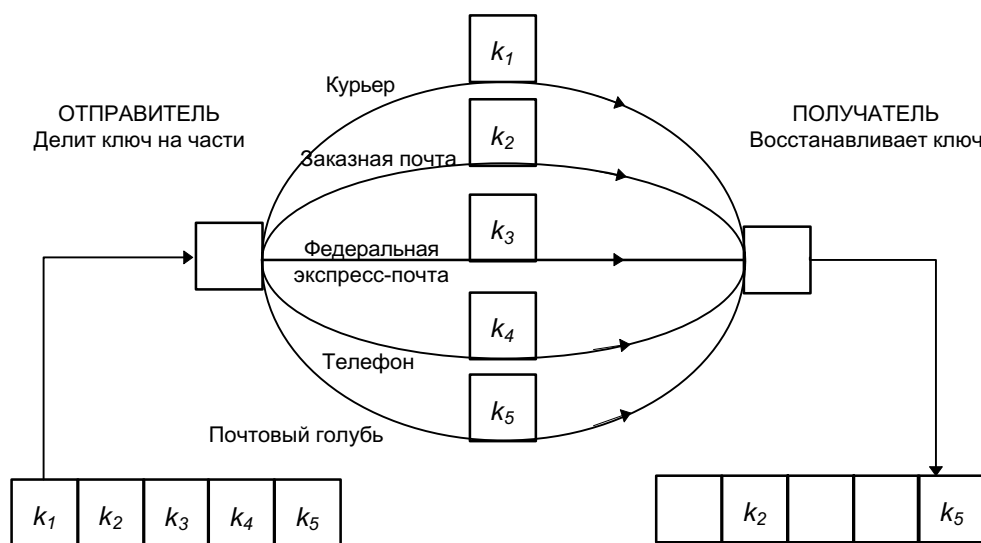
$k_1$

Курьер

ОТПРАВИТЕЛЬ
Делит ключ на части

$k_2$

Заказная почта

ПОЛУЧАТЕЛЬ
Восстанавливает ключ

$k_3$

Федеральная экспресс-почта

$k_4$

Телефон

$k_5$

Почтовый голубь

| $k_1$ | $k_2$ | $k_3$ | $k_4$ | $k_5$ |
|---|---|---|---|---|

| | $k_2$ | | | $k_5$ |
|---|---|---|---|---|